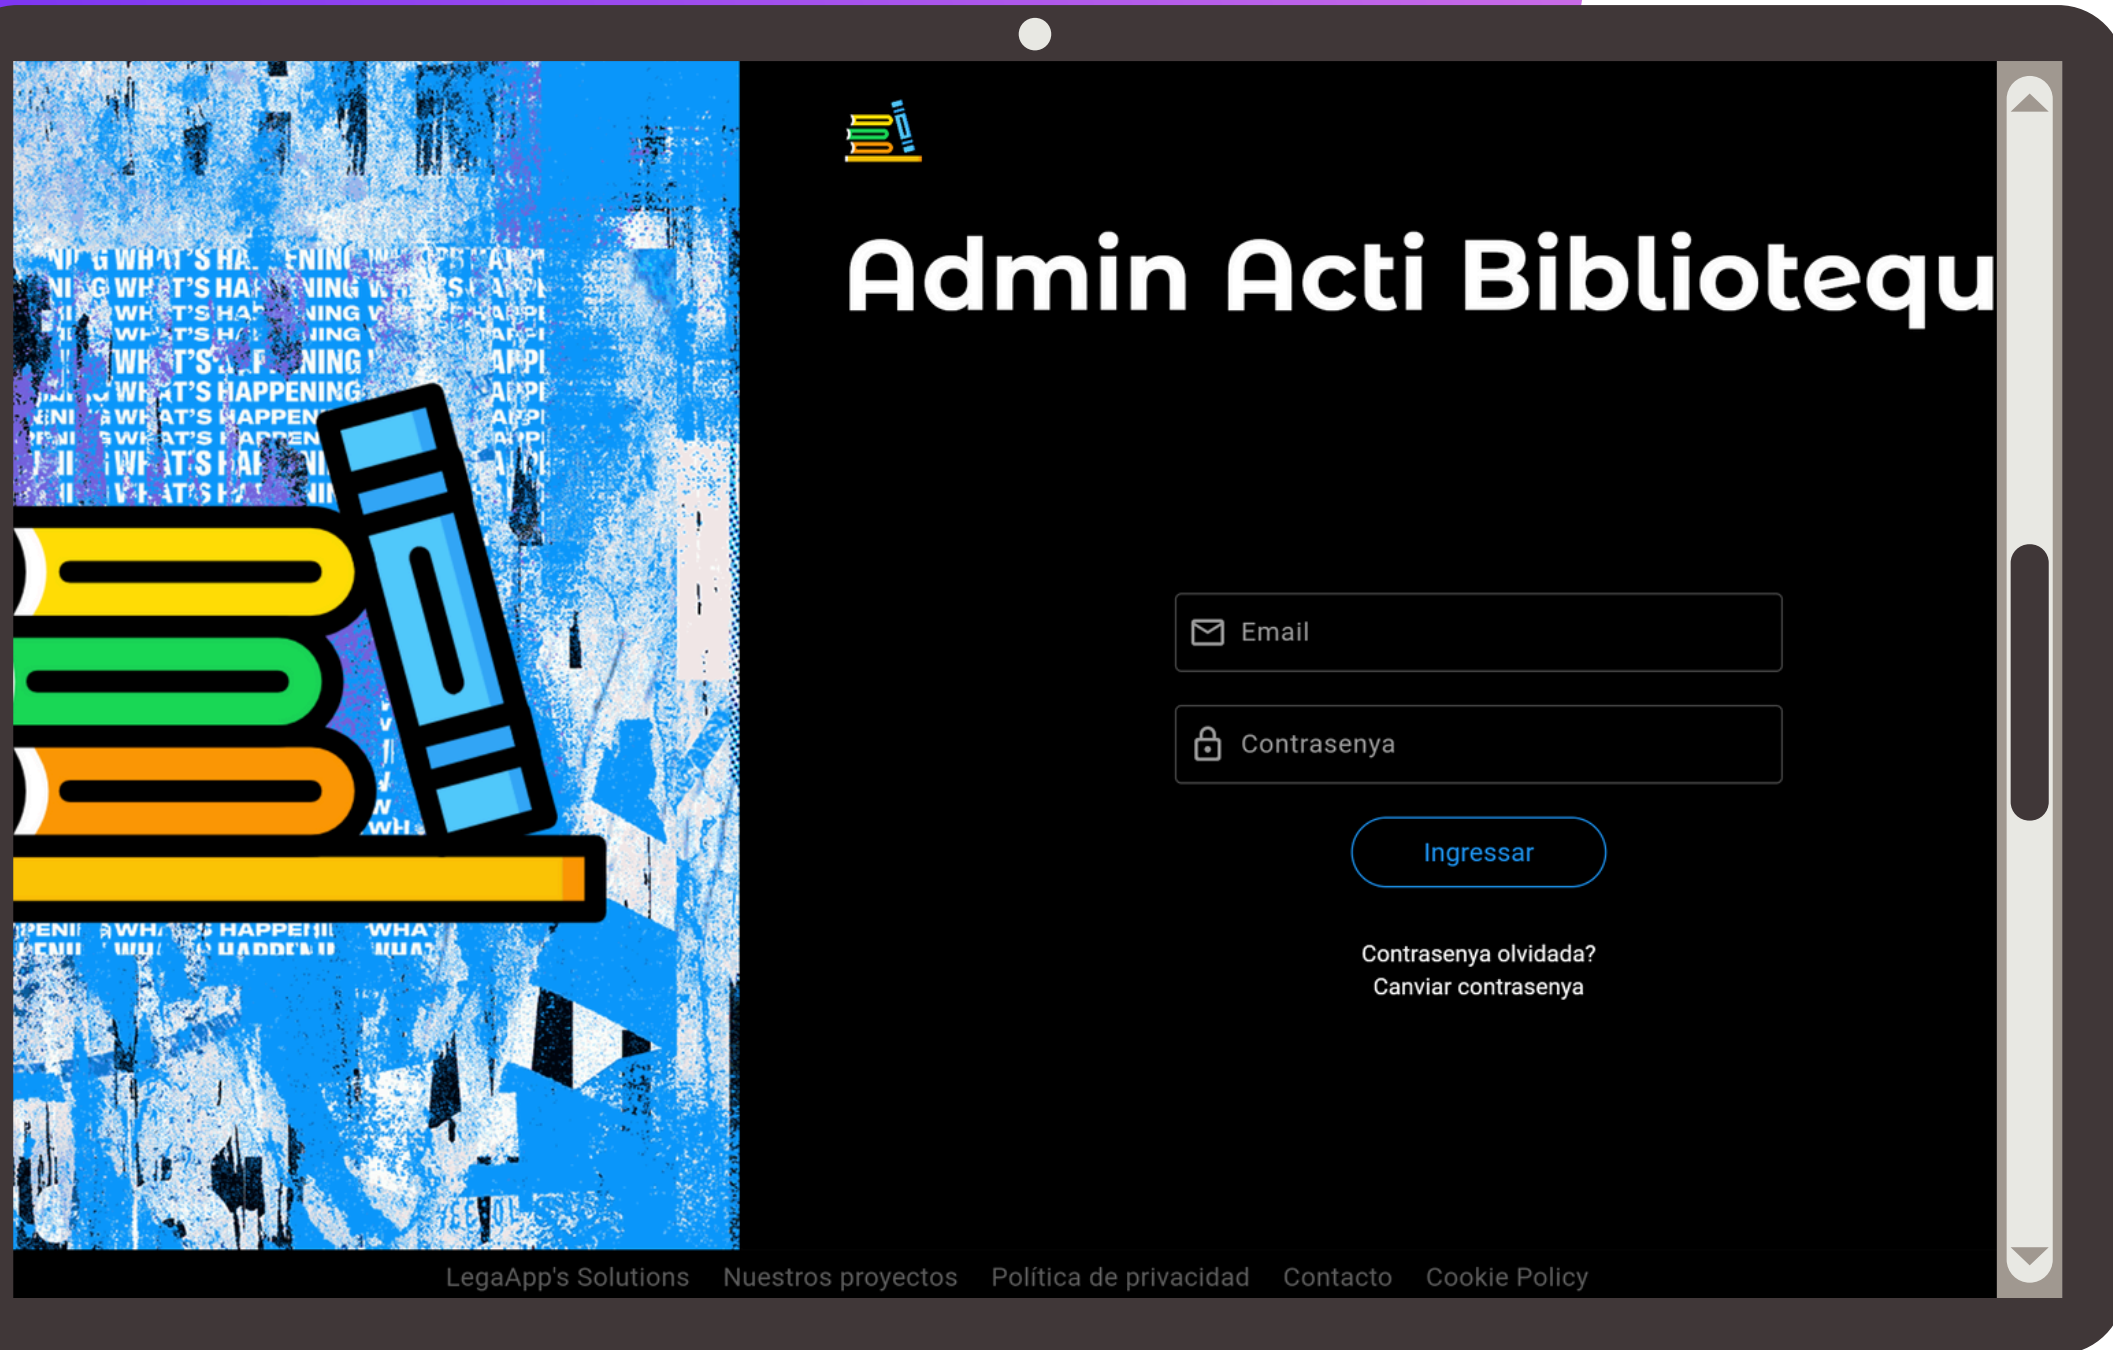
WHAT'S HAPPENING WHAT'S HAPPENING WHAT'S HAPPENING

Admin Acti Bibliotequ

Email

Contrasenya

Ingressar

Contrasenya olvidada?
Canviar contrasenya

LegaApp's Solutions Nuestros proyectos Política de privacidad Contacto Cookie Policy